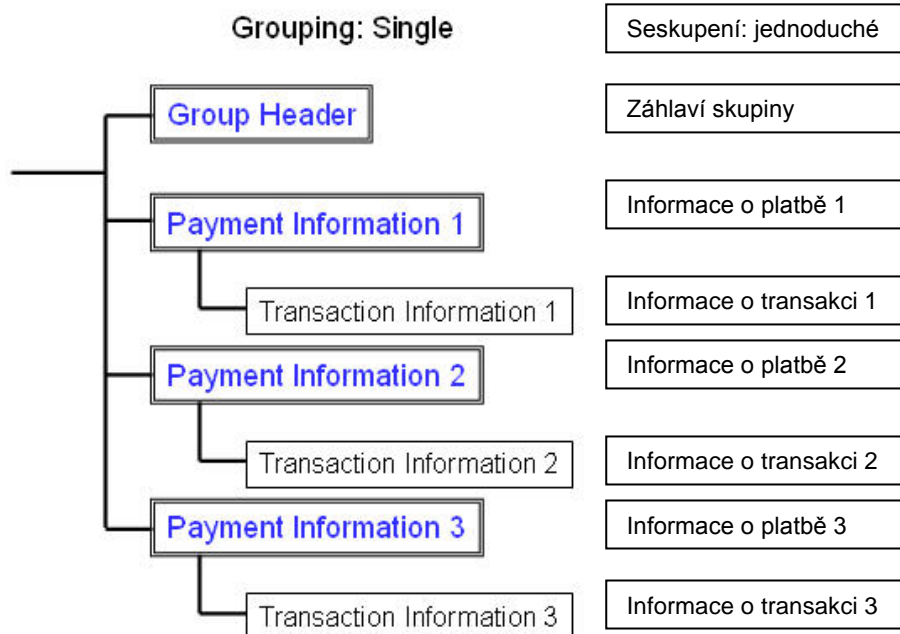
Grouping: Single

Seskupení: jednoduché

Group Header

Záhlaví skupiny

Payment Information 1

Informace o platbě 1

Transaction Information 1

Informace o transakci 1

Payment Information 2

Informace o platbě 2

Transaction Information 2

Informace o transakci 2

Payment Information 3

Informace o platbě 3

Transaction Information 3

Informace o transakci 3